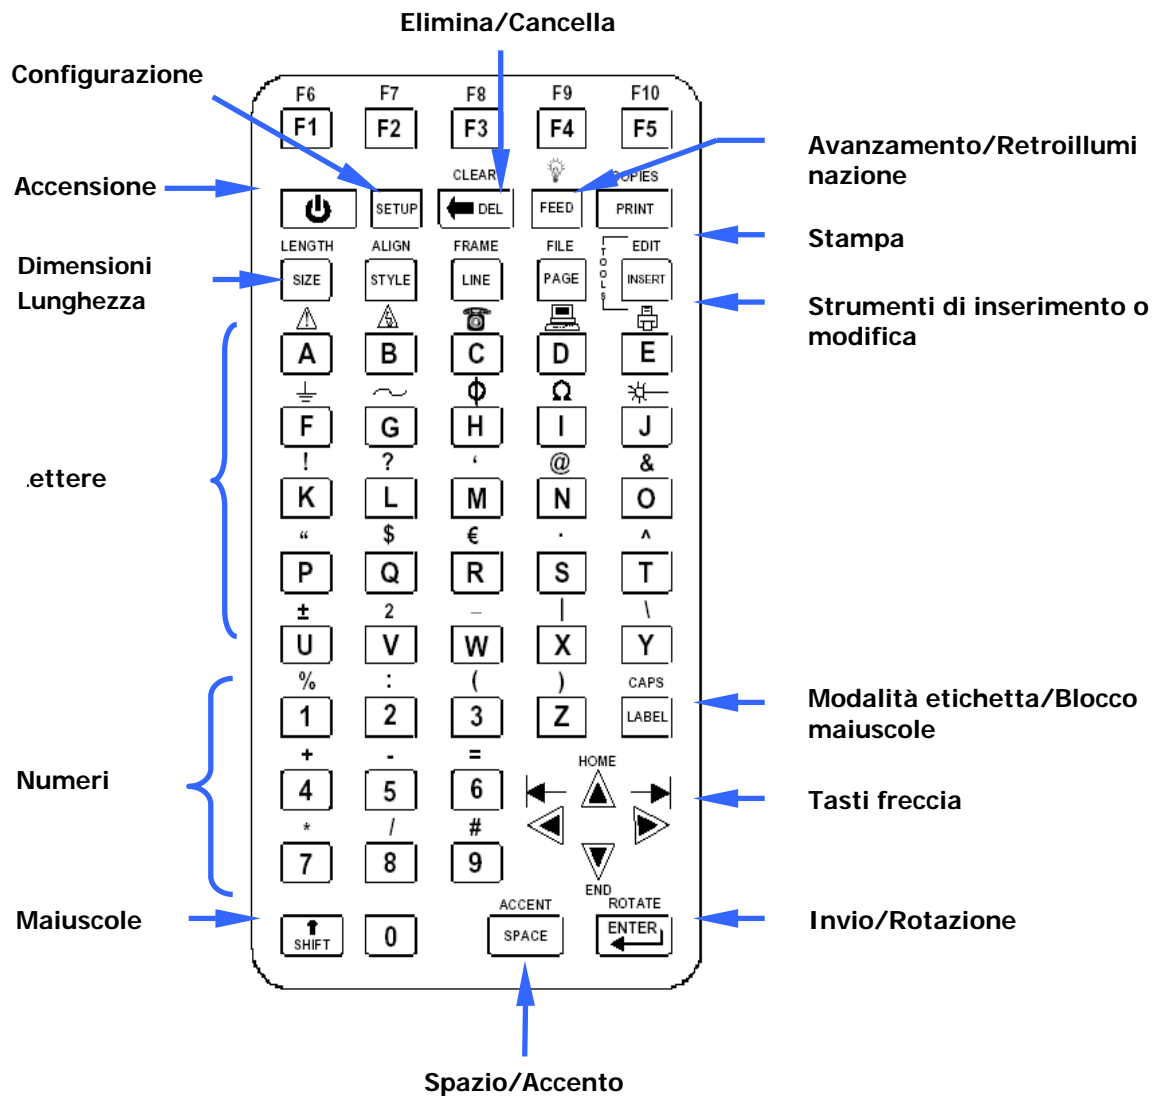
Elimina/Cancella

Configurazione

F6 F7 F8 F9 F10
F1 F2 F3 F4 F5

Avanzamento/Retroilluminazione

Accensione

CLEAR
OPIES

SETUP DEL FEED PRINT

Stampa

LENGTH ALIGN FRAME FILE EDIT
TOOLS

Dimensioni Lunghezza

SIZE STYLE LINE PAGE INSERT

Strumenti di inserimento o modifica

A B C D E
Φ Ω
F G H I J
! ? ‘ @ &
K L M N O
.ettere
“ $ € . ^
P Q R S T
± 2 _ | \
U V W X Y
% : ( ) CAPS
1 2 3 Z LABEL

Modalità etichetta/Blocco maiuscole

+ - =
HOME
4 5 6

Numeri

Tasti freccia

* / #
7 8 9
END

Maiuscole

ACCENT ROTATE
SHIFT 0 SPACE ENTER

Invio/Rotazione

Spazio/Accento